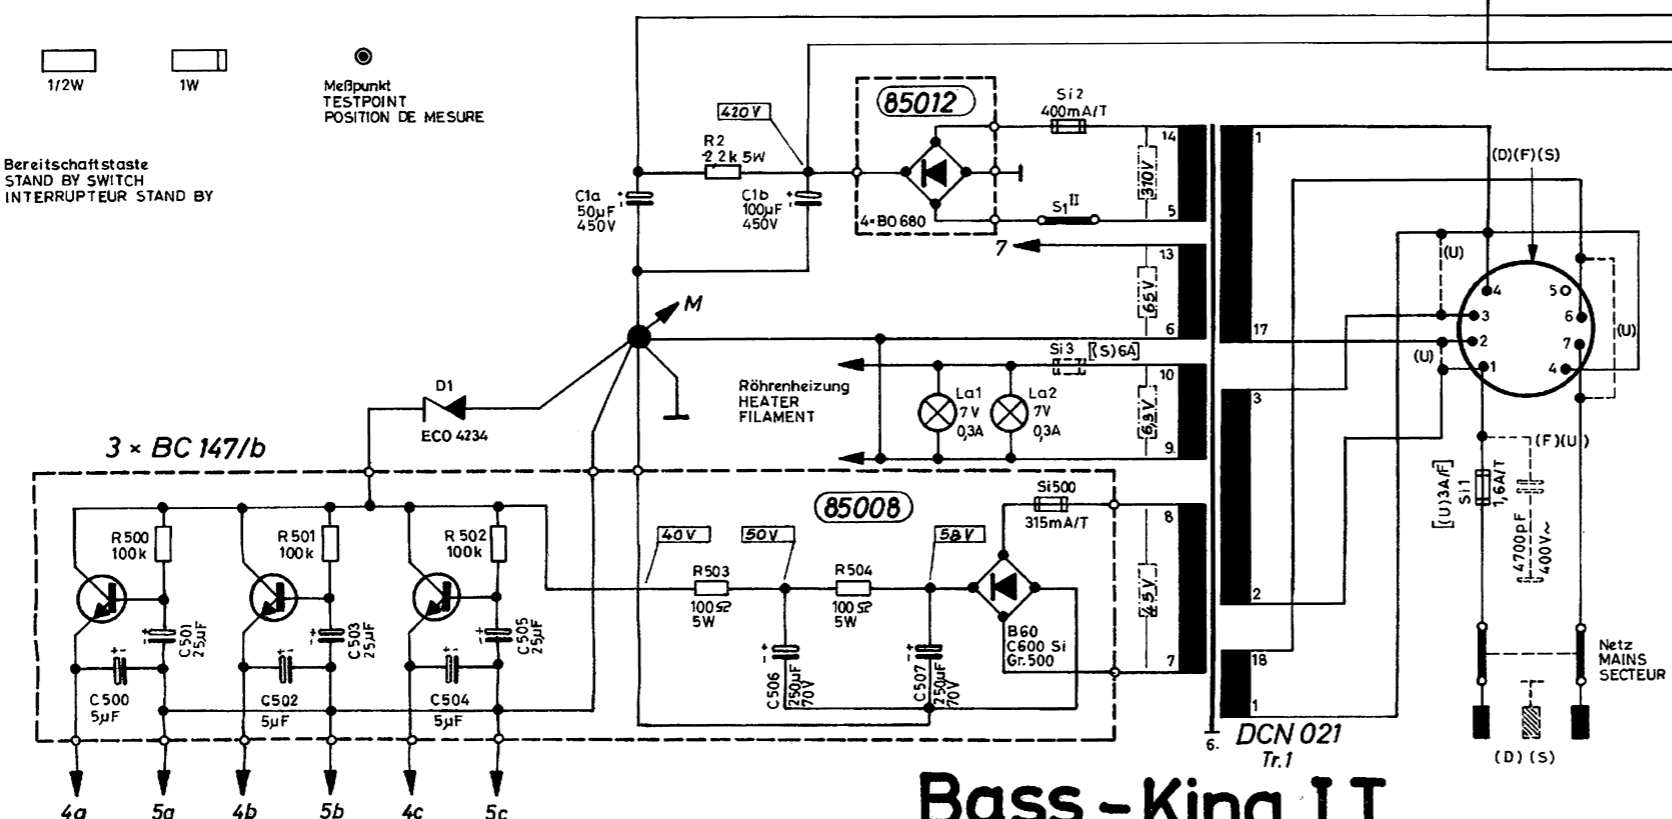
1/2W
1W
Meßpunkt
TESTPOINT
POSITION DE MESURE

Bereitschaftstaste
STAND BY SWITCH
INTERRUPTEUR STAND BY

420V
R2
2,2k 5W
C1a
50µF
450V
C1b
100µF
450V
85012
4×B0 680
Si2
400mA/T
S1 II
310V
14
5
7
13
65V
6
M
D1
ECO 4234
Si3 [(S)6A]
Röhrenheizung
HEATER
FILAMENT
La1
7V
0,3A
La2
7V
0,3A
10
6,3V
9
3 × BC 147/b
85008
Si500
315mA/T
8
40V
50V
58V
R500
100k
R501
100k
R502
100k
R503
100Ω
5W
R504
100Ω
5W
C501
25µF
C503
25µF
C505
25µF
C500
5µF
C502
5µF
C504
5µF
C506
250µF
70V
C507
250µF
70V
B60
C600 Si
Gr.500
45V
7
1
17
3
2
18
1
6.
DCN 021
Tr.1
(D)(F)(S)
(U)
(U)
(U)
4
3
2
1
5
0
6
7
4
(F)(U)
[(U)3A/F]
Si1
1,6A/T
4700pF
400V~
Netz
MAINS
SECTEUR
(D)(S)
4a
5a
4b
5b
4c
5c
Bass-King II